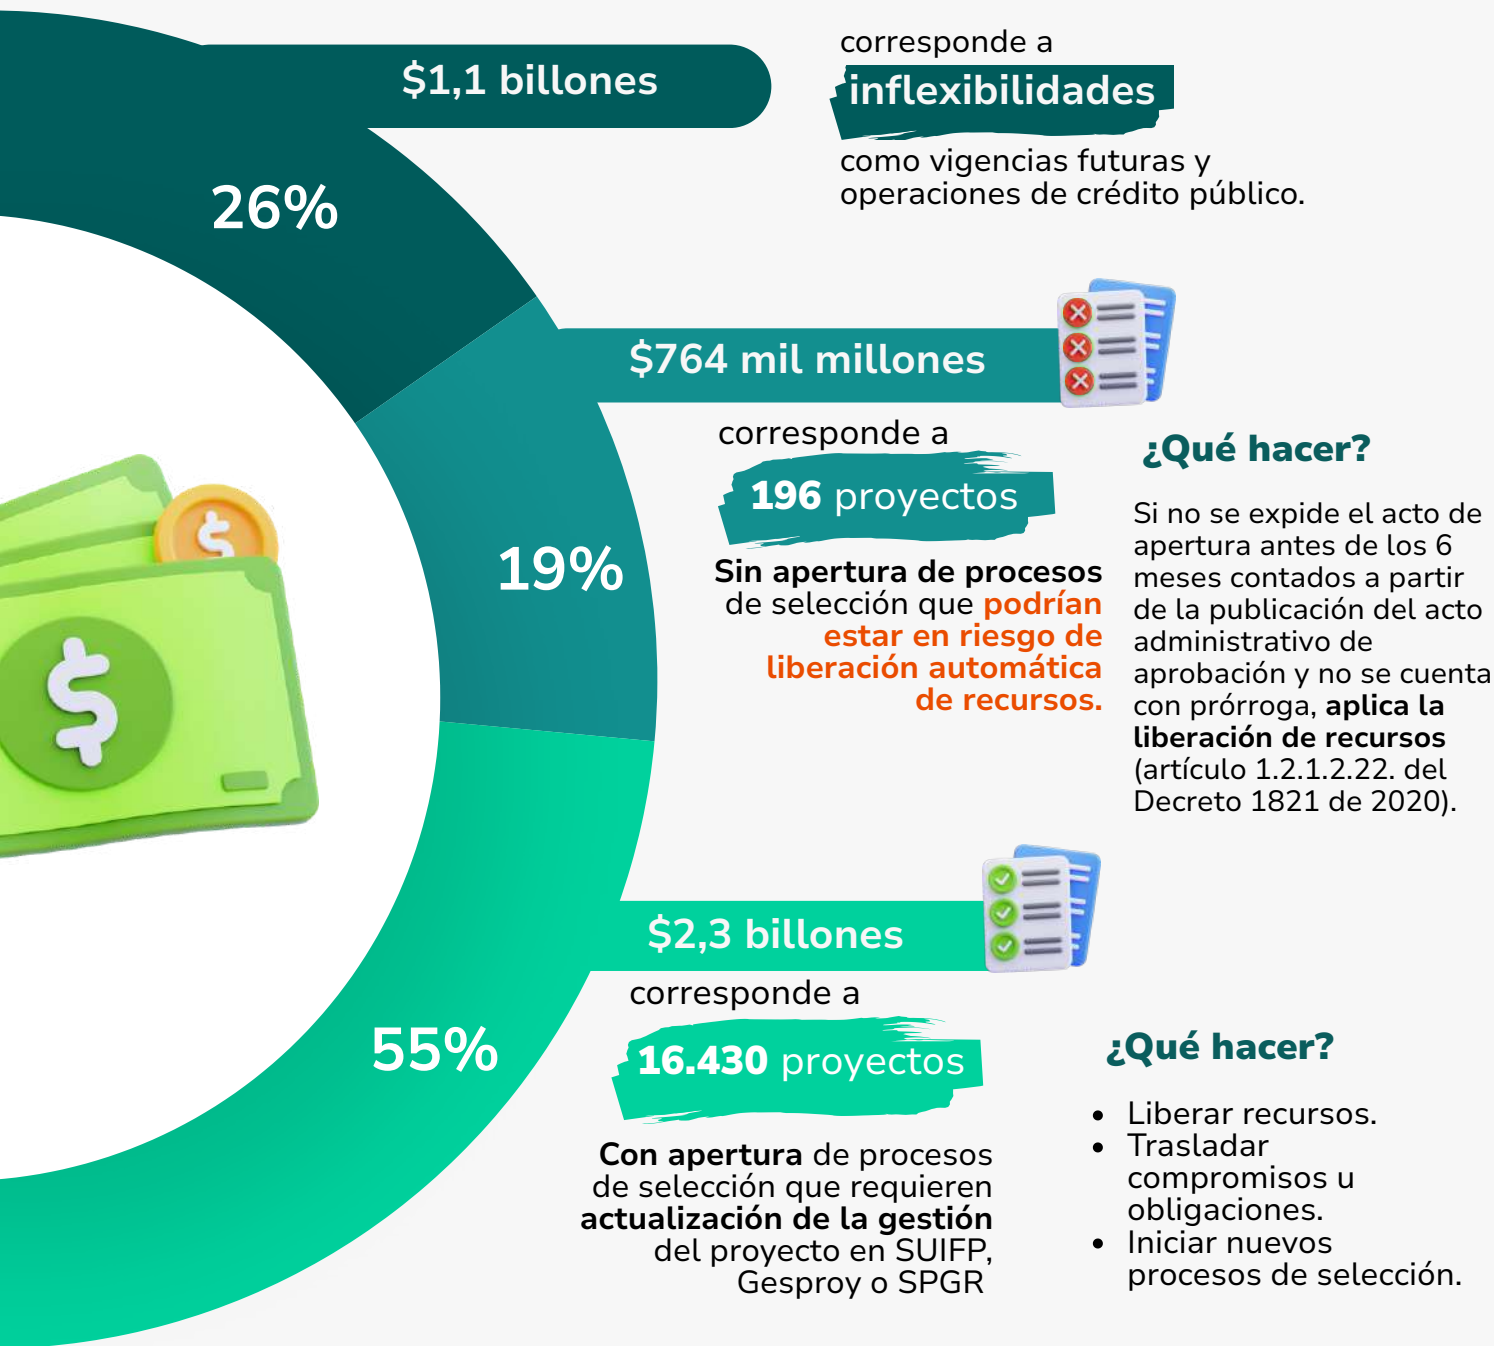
$1,1 billones

26%

corresponde a

inflexibilidades

como vigencias futuras y operaciones de crédito público.

$764 mil millones

19%

corresponde a

196 proyectos

Sin apertura de procesos de selección que podrían estar en riesgo de liberación automática de recursos.

¿Qué hacer?

Si no se expide el acto de apertura antes de los 6 meses contados a partir de la publicación del acto administrativo de aprobación y no se cuenta con prórroga, aplica la liberación de recursos (artículo 1.2.1.2.22. del Decreto 1821 de 2020).

$2,3 billones

55%

corresponde a

16.430 proyectos

Con apertura de procesos de selección que requieren actualización de la gestión del proyecto en SUIFP, Gesproy o SPGR

¿Qué hacer?

- Liberar recursos.
- Trasladar compromisos u obligaciones.
- Iniciar nuevos procesos de selección.